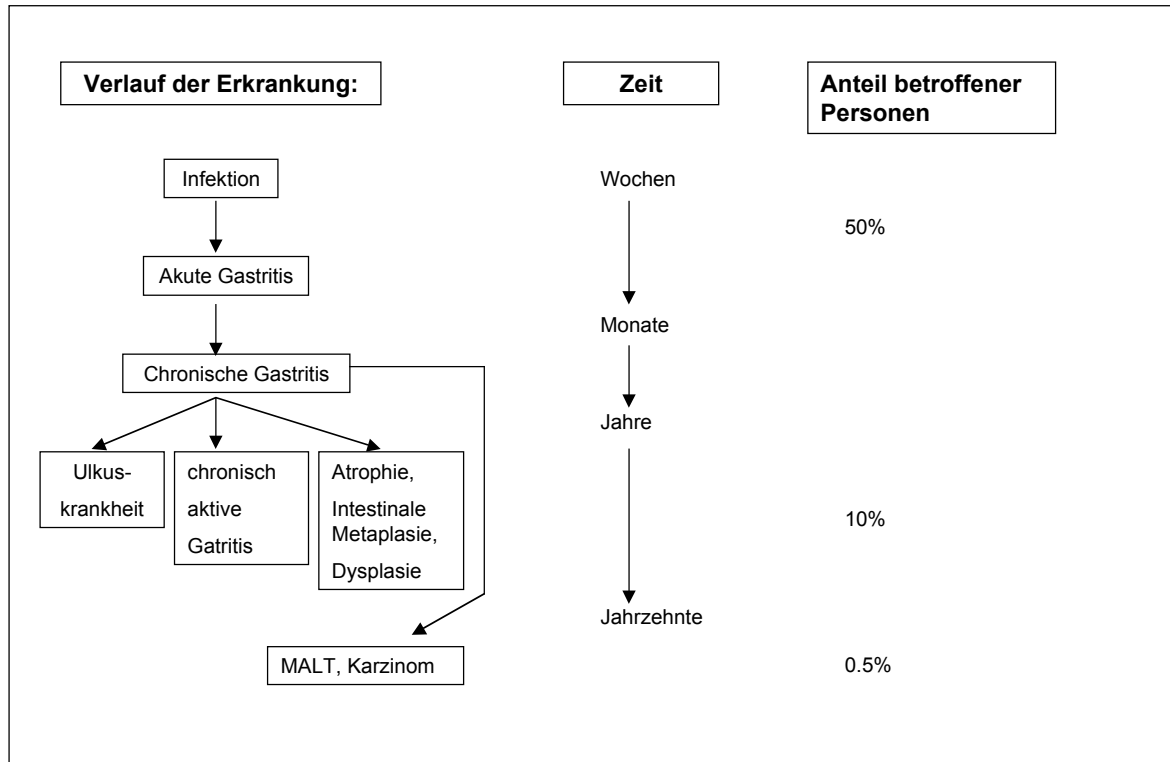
Verlauf der Erkrankung:

Zeit

Anteil betroffener Personen

Infektion

Wochen

50%

Akute Gastritis

Monate

Chronische Gastritis

Jahre

Ulkus-krankheit

chronisch aktive Gatritis

Atrophie, Intestinale Metaplasie, Dysplasie

10%

Jahrzehnte

MALT, Karzinom

0.5%